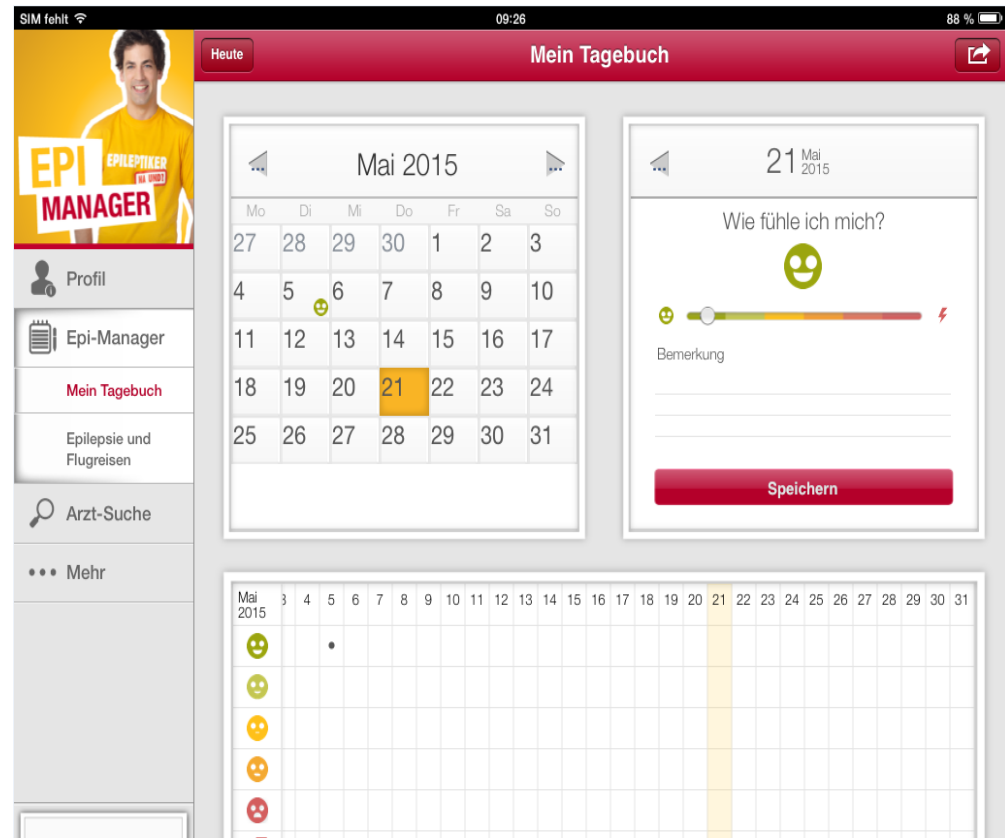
SIM fehlt
09:26
88 %

EPILEPTIKER NA UND?
EPI MANAGER

Heute
Mein Tagebuch

Profil
Epi-Manager
Mein Tagebuch
Epilepsie und Flugreisen
Arzt-Suche
••• Mehr

Mai 2015

| Mo | Di | Mi | Do | Fr | Sa | So |
|---|---|---|---|---|---|---|
| 27 | 28 | 29 | 30 | 1 | 2 | 3 |
| 4 | 5 | 6 | 7 | 8 | 9 | 10 |
| 11 | 12 | 13 | 14 | 15 | 16 | 17 |
| 18 | 19 | 20 | 21 | 22 | 23 | 24 |
| 25 | 26 | 27 | 28 | 29 | 30 | 31 |

21 Mai 2015

Wie fühle ich mich?

Bemerkung

Speichern

Mai 2015 3 4 5 6 7 8 9 10 11 12 13 14 15 16 17 18 19 20 21 22 23 24 25 26 27 28 29 30 31